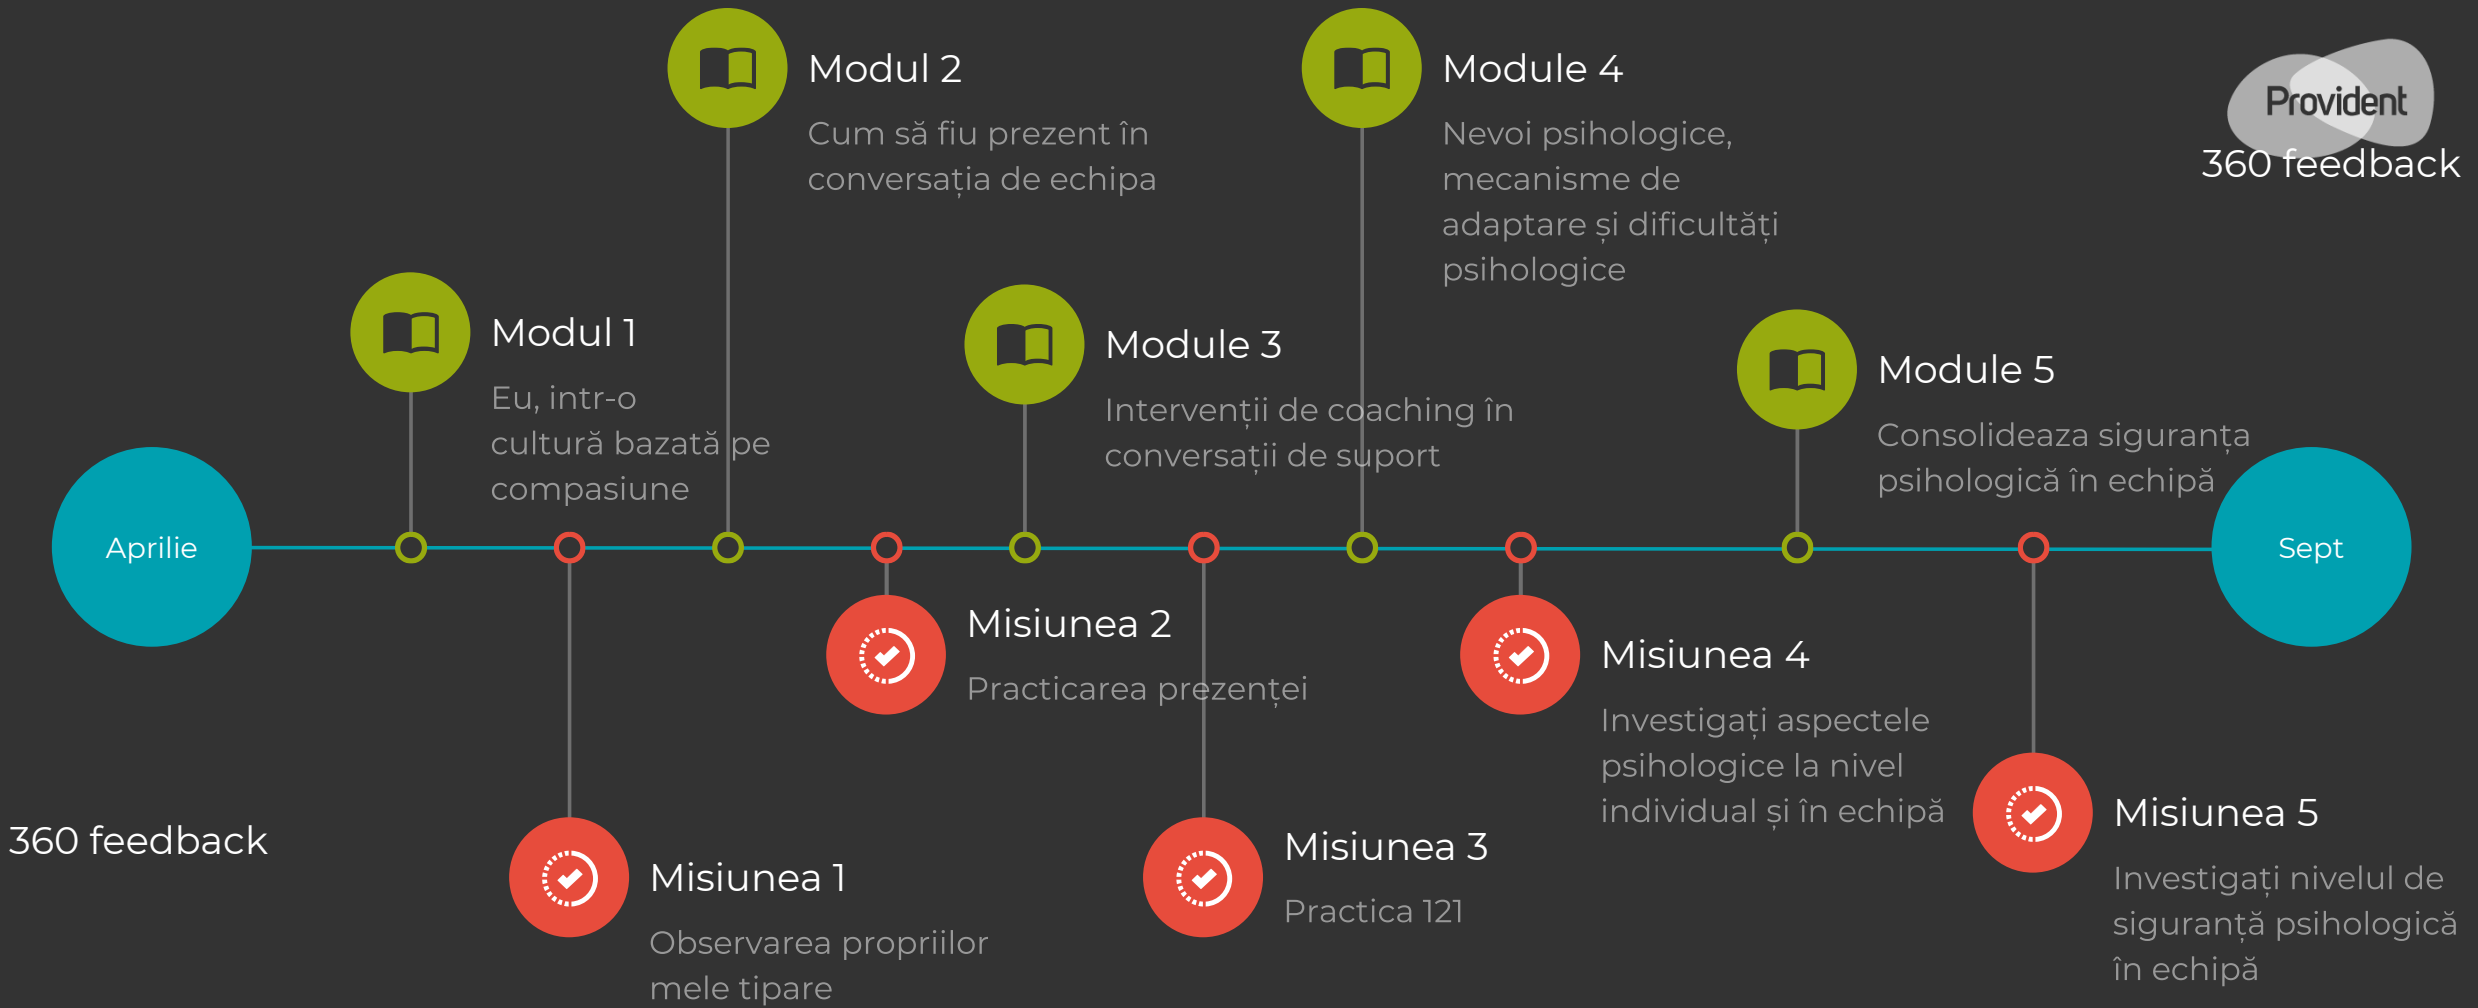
Modul 2
Cum să fiu prezent în conversația de echipa

Module 4
Nevoi psihologice, mecanisme de adaptare și dificultăți psihologice

Provident
360 feedback

Modul 1
Eu, intr-o cultură bazată pe compasiune

Module 3
Intervenții de coaching în conversații de suport

Module 5
Consolideaza siguranța psihologică în echipă

Aprilie

Sept

Misiunea 2
Practicarea prezenței

Misiunea 4
Investigați aspectele psihologice la nivel individual și în echipă

360 feedback

Misiunea 1
Observarea propriilor mele tipare

Misiunea 3
Practica 121

Misiunea 5
Investigați nivelul de siguranță psihologică în echipă